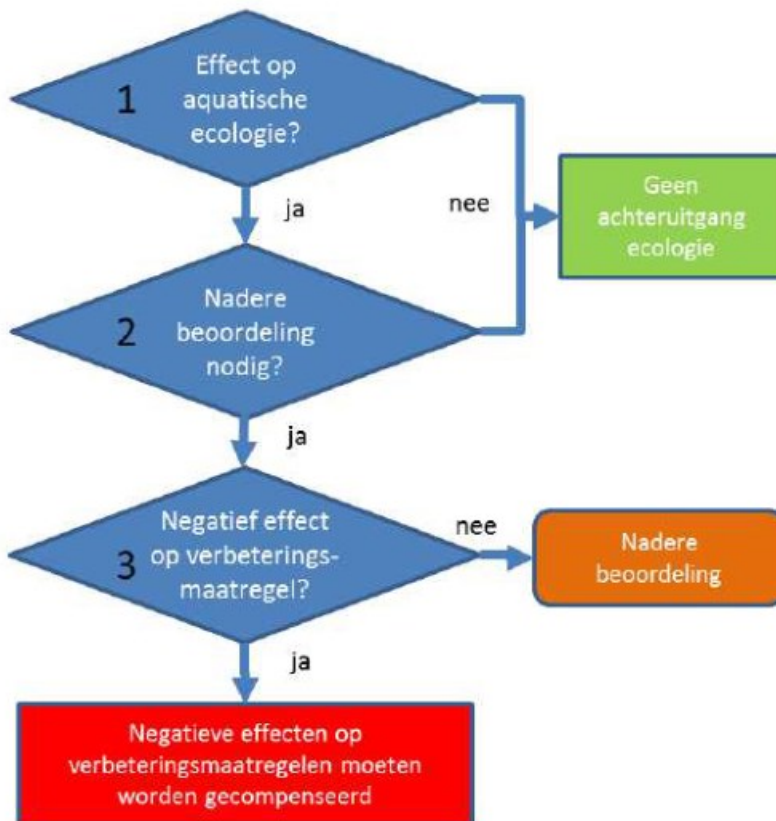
1 Effect op aquatische ecologie?

ja

nee

Geen achteruitgang ecologie

2 Nadere beoordeling nodig?

ja

3 Negatief effect op verbeteringsmaatregel?

nee

Nadere beoordeling

ja

Negatieve effecten op verbeteringsmaatregelen moeten worden gecompenseerd